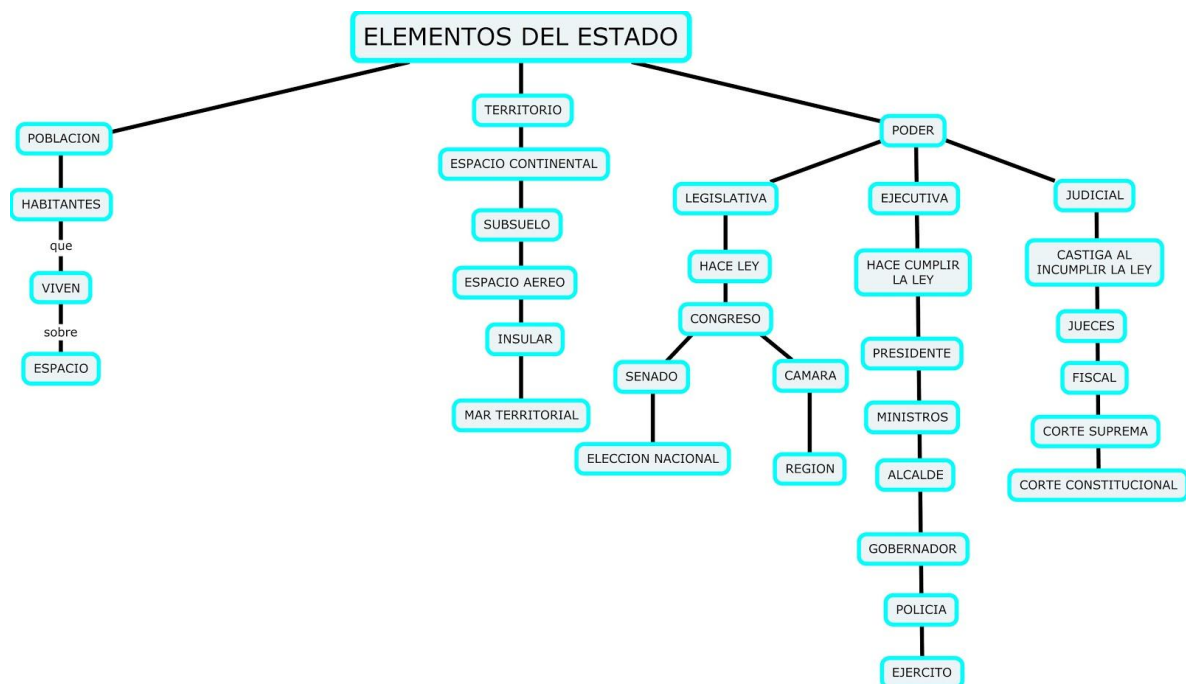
ELEMENTOS DEL ESTADO

POBLACION

HABITANTES

que

VIVEN

sobre

ESPACIO

TERRITORIO

ESPACIO CONTINENTAL

SUBSUELO

ESPACIO AEREO

INSULAR

MAR TERRITORIAL

PODER

LEGISLATIVA

HACE LEY

CONGRESO

SENADO

ELECCION NACIONAL

CAMARA

REGION

EJECUTIVA

HACE CUMPLIR LA LEY

PRESIDENTE

MINISTROS

ALCALDE

GOBERNADOR

POLICIA

EJERCITO

JUDICIAL

CASTIGA AL INCUMPLIR LA LEY

JUECES

FISCAL

CORTE SUPREMA

CORTE CONSTITUCIONAL